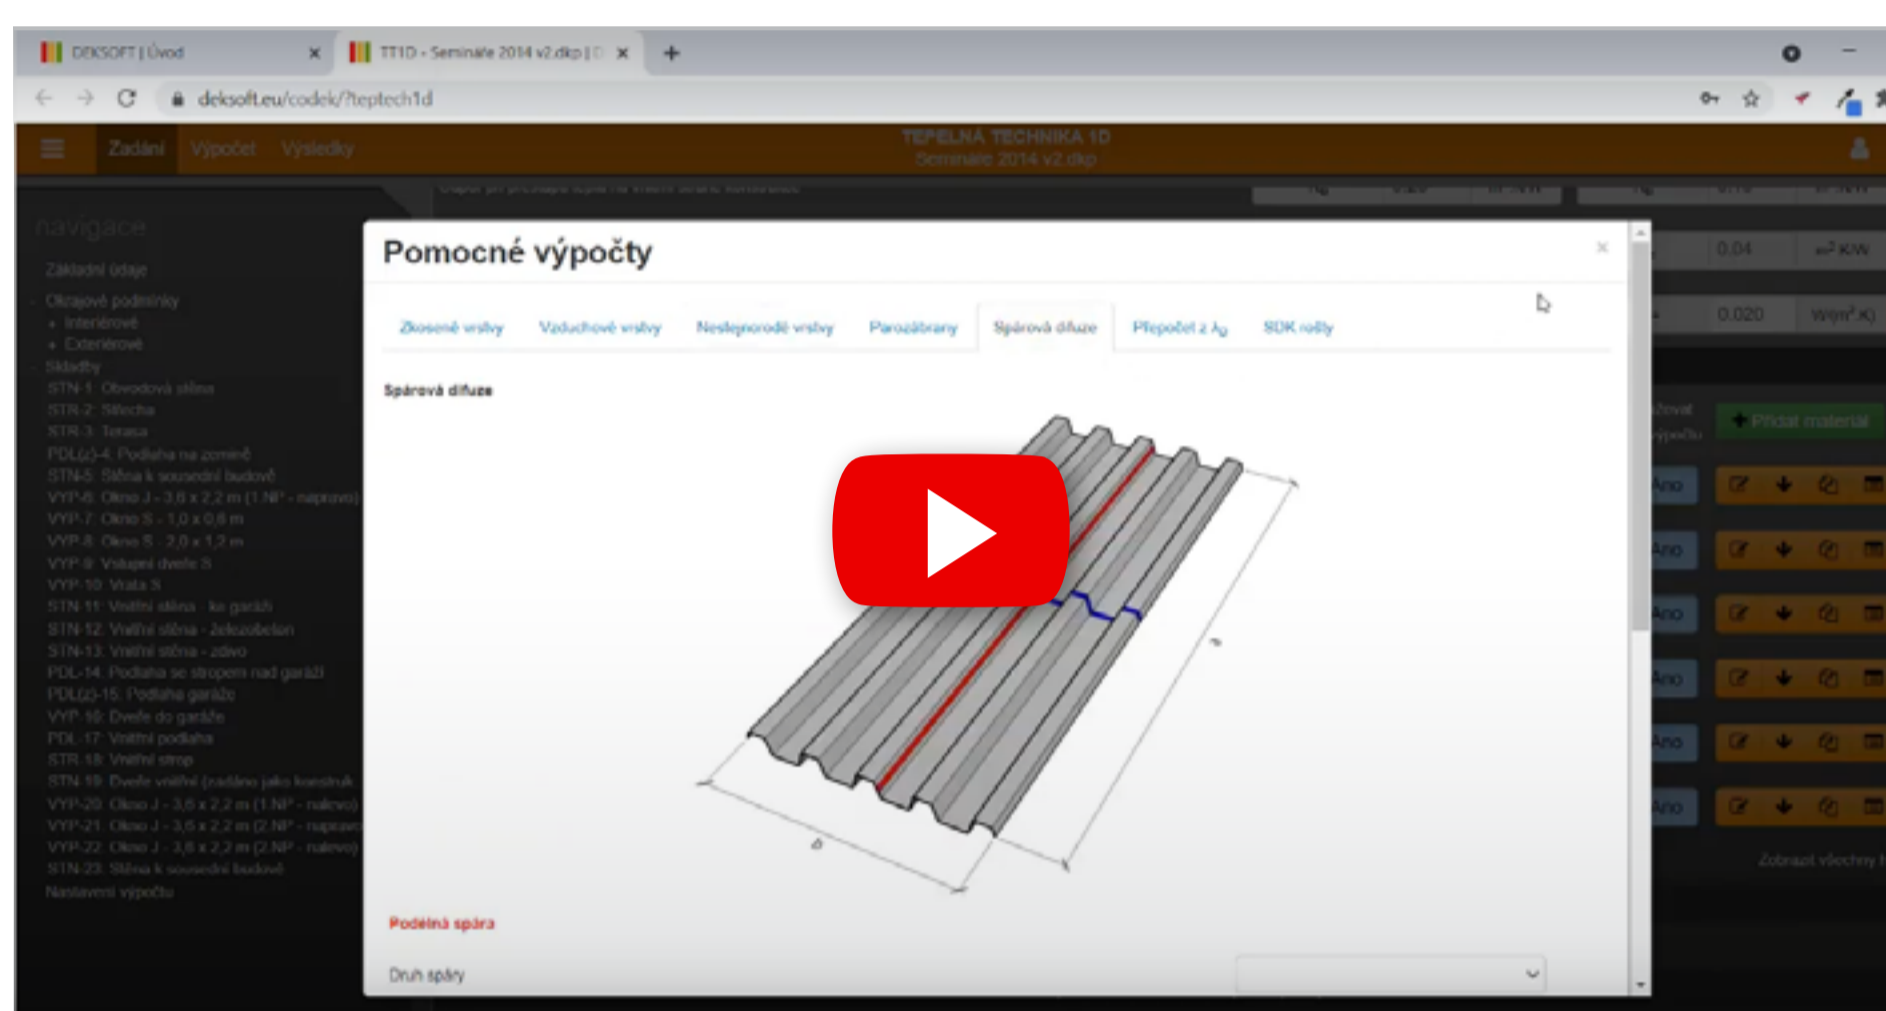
DEKSOFT | Úvod ×
TT1D - Semináře 2014 v2.dkp | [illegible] ×
+

deksoft.eu/codek/?teptech1d

Zadání Výpočet Výsledky
TEPELNÁ TECHNIKA 1D
Semináře 2014 v2.dkp

navigace
Základní údaje
Okrajové podmínky
• Interiérové
• Exteriérové
Skladby
STN-1: Obvodová stěna
STR-2: Střecha
STR-3: Terasa
PDL(z)-4: Podlaha na zemině
STN-5: Stěna k sousední budově
VYP-6: Okno J - 3,6 x 2,2 m (1.NP - napravo)
VYP-7: Okno S - 1,0 x 0,8 m
VYP-8: Okno S - 2,0 x 1,2 m
VYP-9: Vstupní dveře S
VYP-10: Vrata S
STN-11: Vnitřní stěna - ke garáži
STN-12: Vnitřní stěna - železobeton
STN-13: Vnitřní stěna - zdivo
PDL-14: Podlaha se stropem nad garáží
PDL(z)-15: Podlaha garáže
VYP-16: Dveře do garáže
PDL-17: Vnitřní podlaha
STR-18: Vnitřní strop
STN-19: Dveře vnitřní (zadáno jako konstruk
VYP-20: Okno J - 3,6 x 2,2 m (1.NP - nalevo)
VYP-21: Okno J - 3,6 x 2,2 m (2.NP - napravo
VYP-22: Okno J - 3,6 x 2,2 m (2.NP - nalevo)
STN-23: Stěna k sousední budově
Nastavení výpočtu

Pomocné výpočty
×
Zkosené vrstvy Vzduchové vrstvy Nestejnorodé vrstvy Parozábrany Spárová difuze Přepočet z $\lambda_0$ SDK rošty

Spárová difuze

a
b

Podélná spára

Druh spáry

0.04 m²K/W
0.020 W/(m²K)
Přidat materiál
Ano
Ano
Ano
Ano
Ano
Ano
Zobrazit všechny